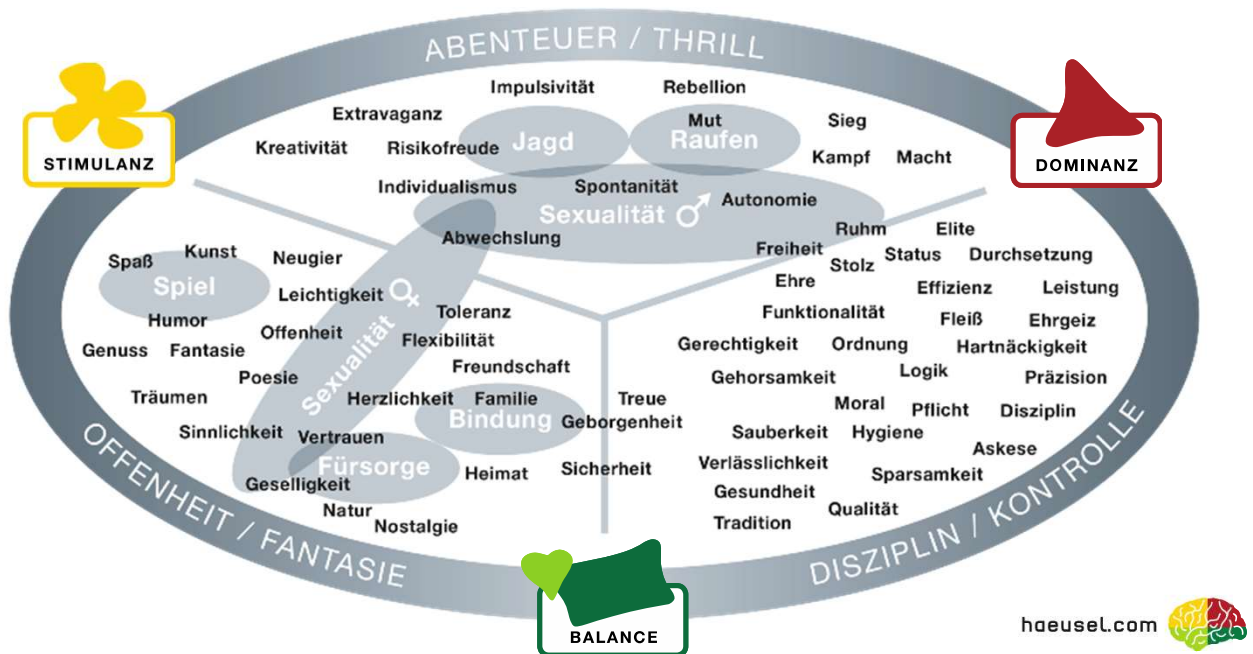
ABENTEUER / THRILL

STIMULANZ

DOMINANZ

Impulsivität
Rebellion
Extravaganz
Mut
Kreativität
Risikofreude
Jagd
Raufen
Sieg
Kampf
Macht
Individualismus
Spontanität
Autonomie
Sexualität ♂
Abwechslung
Ruhm
Elite
Freiheit
Status
Durchsetzung
Spaß
Kunst
Neugier
Stolz
Ehre
Effizienz
Leistung
Spiel
Leichtigkeit
Humor
Toleranz
Funktionalität
Fleiß
Ehrgeiz
Offenheit
Flexibilität
Genuss
Fantasie
Gerechtigkeit
Ordnung
Hartnäckigkeit
Freundschaft
Poesie
Sexualität ♀
Gehorsamkeit
Logik
Präzision
Träumen
Herzlichkeit
Familie
Treue
Moral
Pflicht
Disziplin
Bindung
Geborgenheit
Sinnlichkeit
Vertrauen
Sauberkeit
Hygiene
Askese
Fürsorge
Heimat
Sicherheit
Verlässlichkeit
Sparsamkeit
Geselligkeit
Gesundheit
Natur
Qualität
Nostalgie
Tradition

OFFENHEIT / FANTASIE

DISZIPLIN / KONTROLLE

BALANCE

haeusel.com